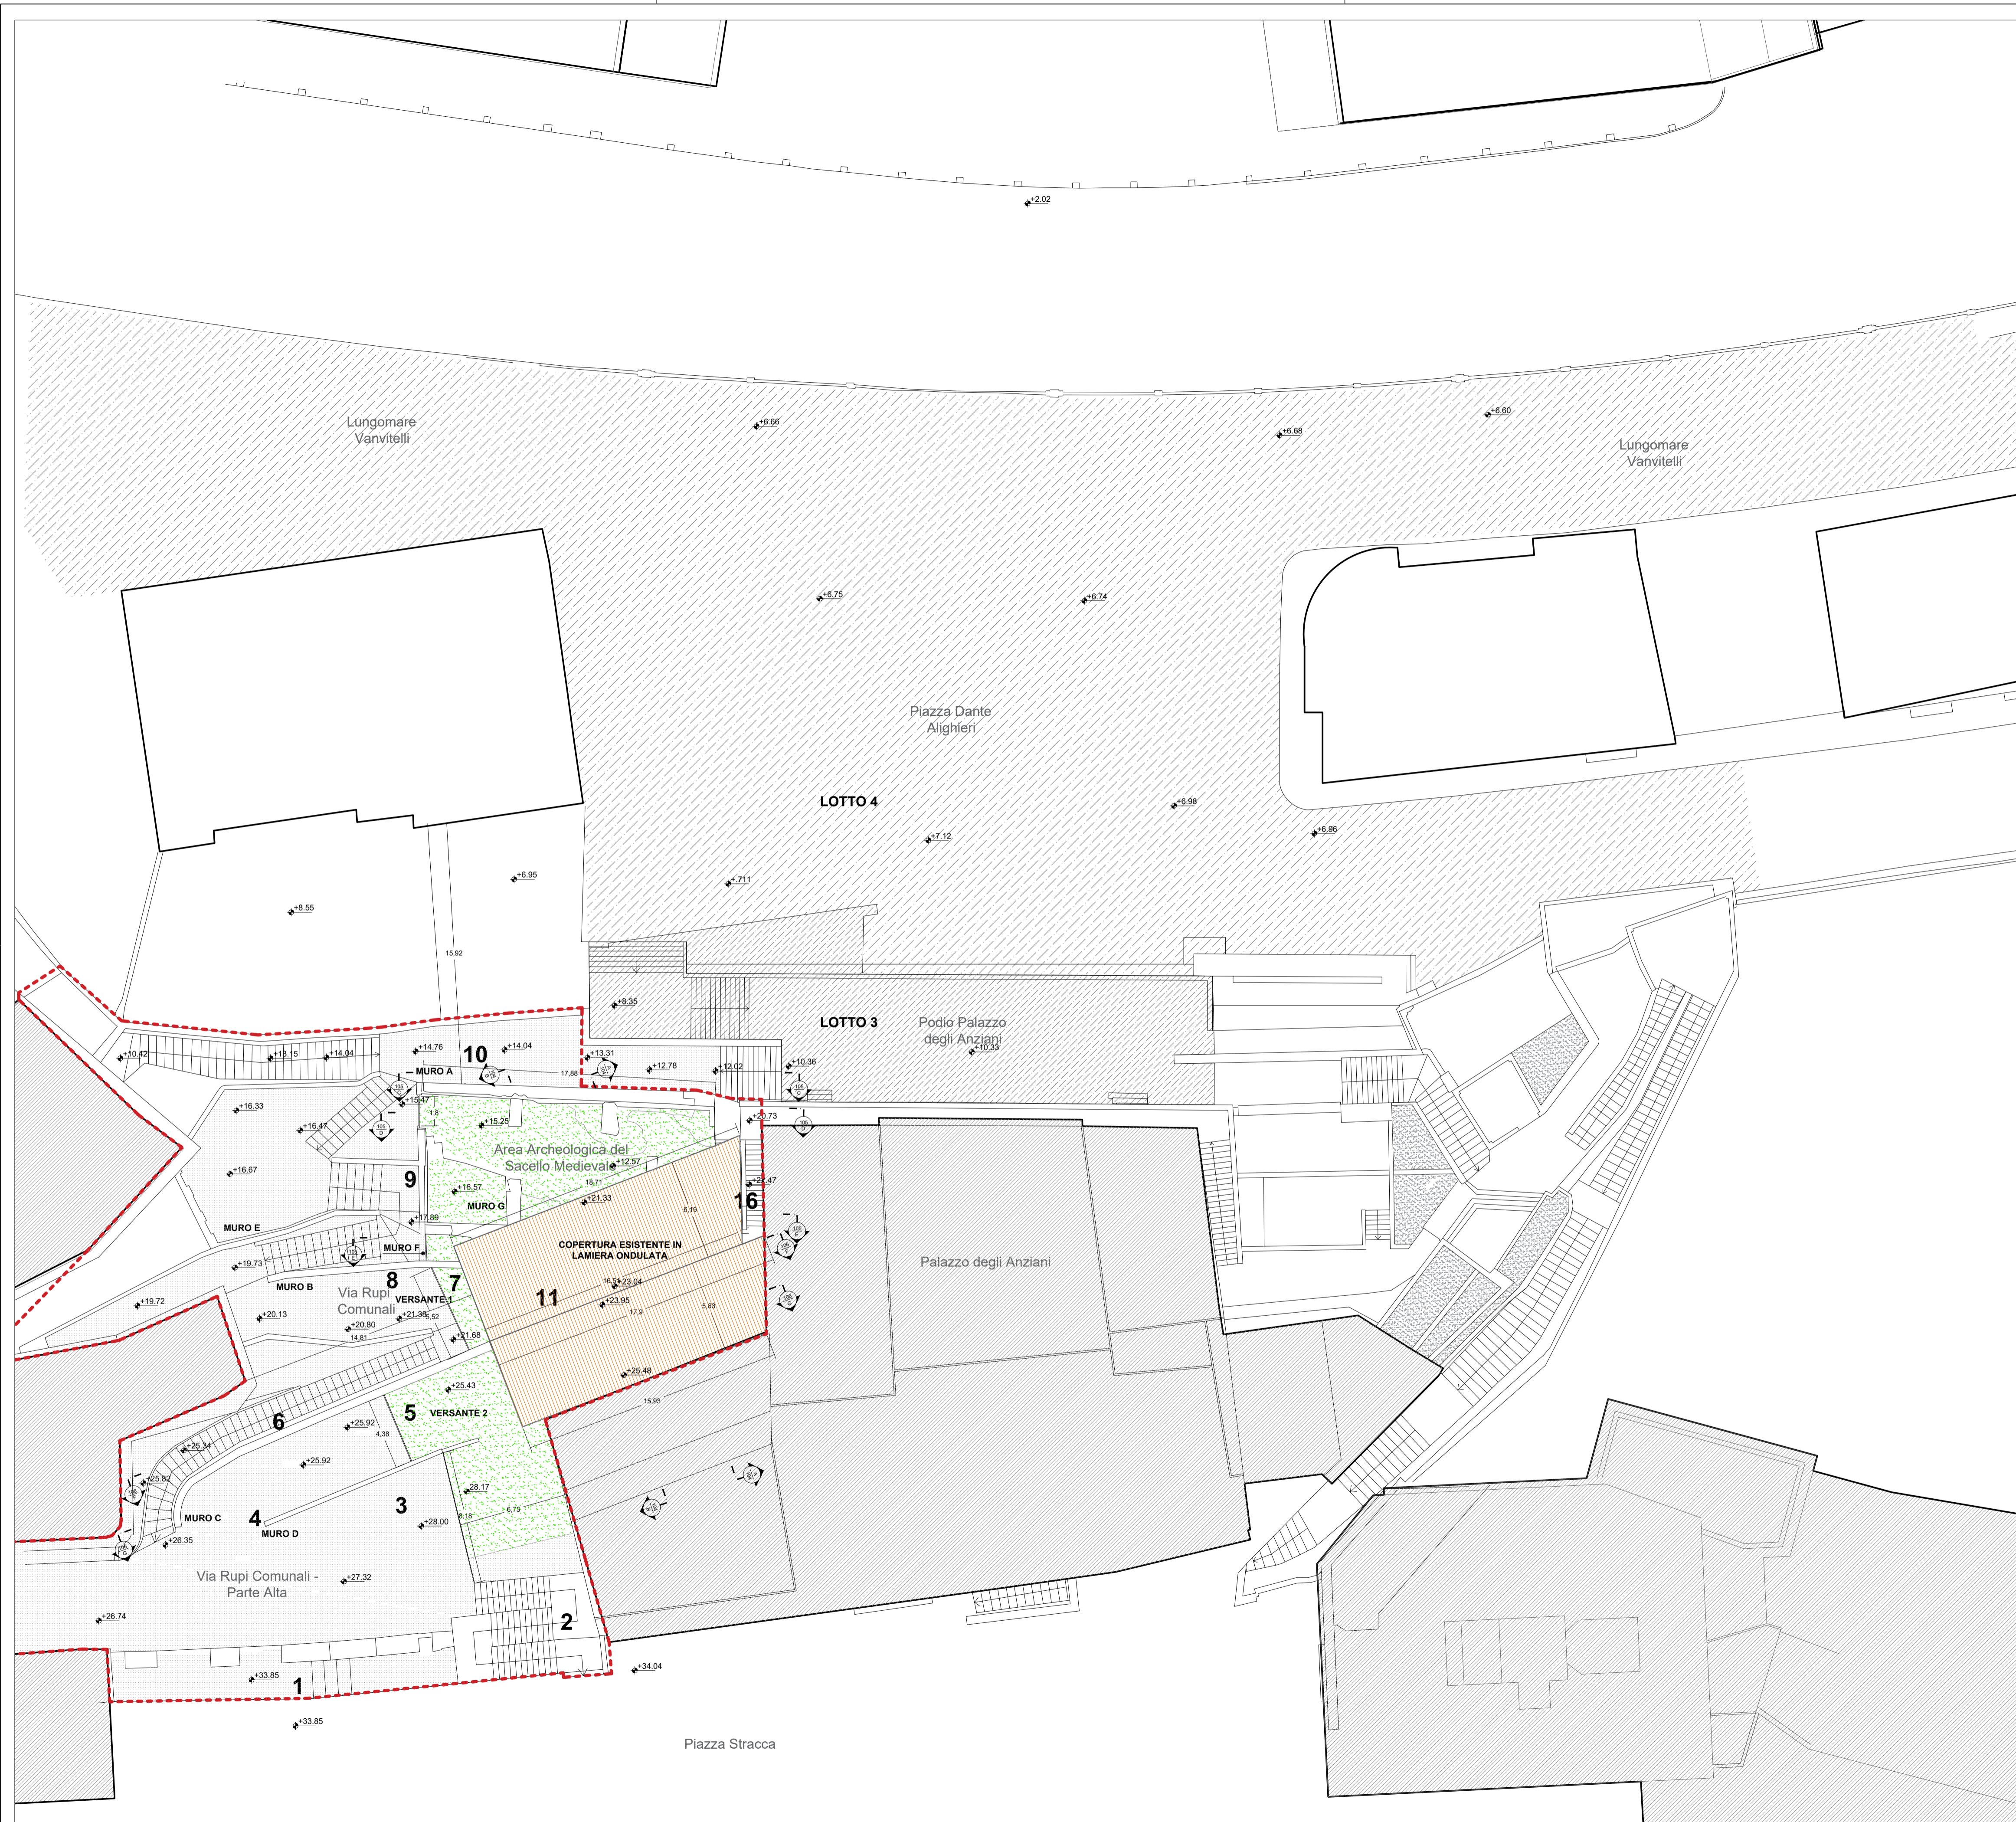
+2.02

Lungomare Vanvitelli

+6.66

+6.68

+6.60

Lungomare Vanvitelli

+6.75

+6.74

Piazza Dante Alighieri

LOTTO 4

+6.98

+7.12

+6.96

+6.95

+7.11

+8.55

15.92

+8.35

LOTTO 3

Podio Palazzo degli Anziani

+10.33

+10.42

+13.15

+14.04

+14.76

10

+14.04

+13.31

+12.78

+12.02

+10.36

MURO A

17.88

+15.47

+20.73

+16.33

+16.47

1.8

+15.25

Area Archeologica del Sacello Medievale

+12.57

+16.67

9

+16.57

18.71

+21.33

6.19

+22.47

16

MURO G

MURO E

+17.89

MURO F

COPERTURA ESISTENTE IN LAMIERA ONDULATA

Palazzo degli Anziani

+19.73

8

7

MURO B

Via Rupi Comunali

VERSANTE 1

16.5

+23.04

+19.72

+20.13

+21.38

5.52

11

+23.95

17.9

5.63

+20.80

14.81

+21.68

+25.48

+25.43

15.93

6

5

VERSANTE 2

+25.92

4.38

+25.34

+25.92

+25.82

3

+28.17

6.73

MURO C

4

MURO D

8.18

+28.00

+26.35

Via Rupi Comunali - Parte Alta

+27.32

+26.74

2

+33.85

1

+34.04

+33.85

Piazza Stracca